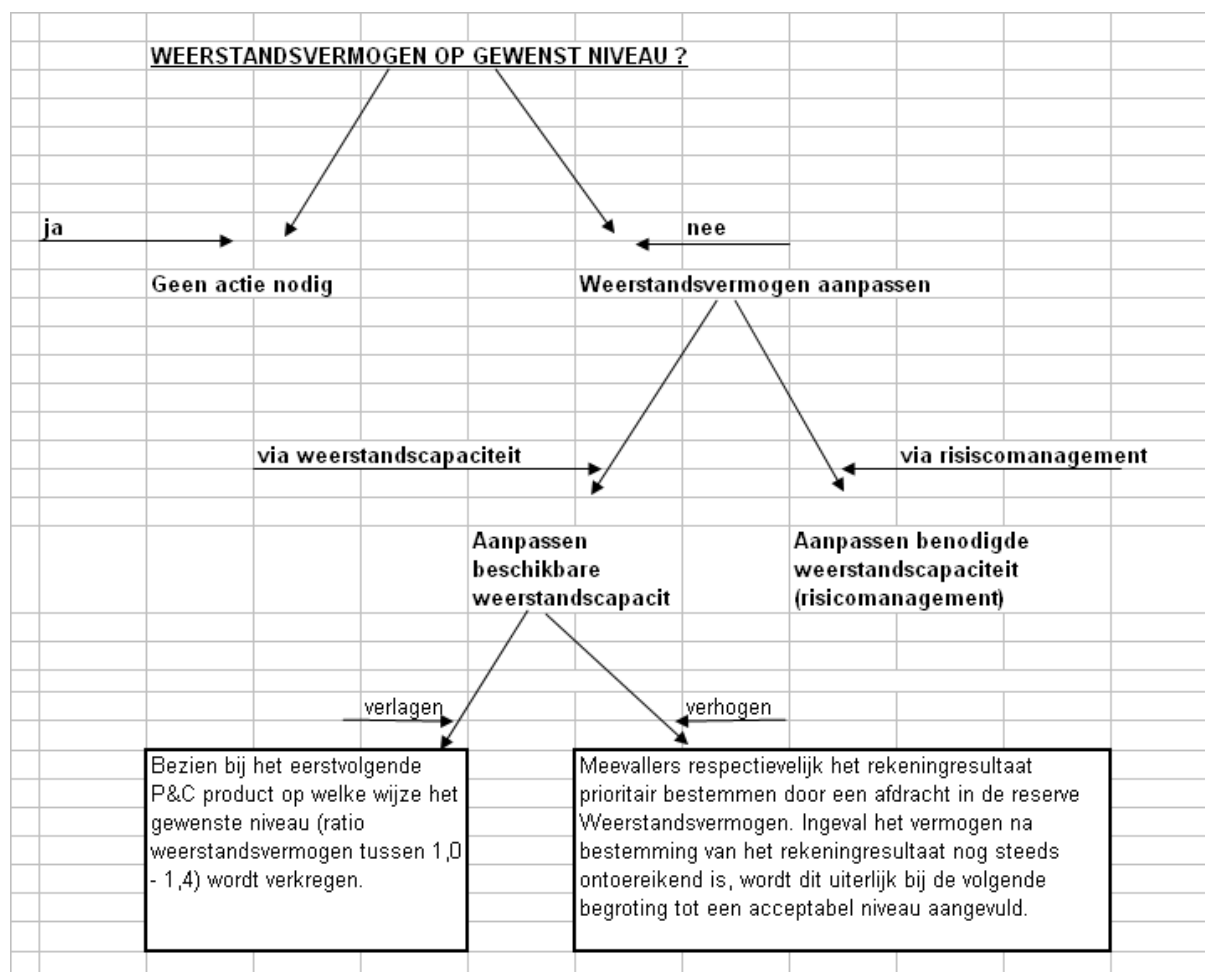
WEERSTANDSVERMOGEN OP GEWENST NIVEAU ?

ja

nee

Geen actie nodig

Weerstandsvermogen aanpassen

via weerstandscapaciteit

via risiscomanagement

Aanpassen beschikbare weerstandscapacit

Aanpassen benodigde weerstandscapaciteit (risicomanagement)

verlagen

verhogen

Bezien bij het eerstvolgende P&C product op welke wijze het gewenste niveau (ratio weerstandsvermogen tussen 1,0 - 1,4) wordt verkregen.

Meevallers respectievelijk het rekeningresultaat prioritair bestemmen door een afdracht in de reserve Weerstandsvermogen. Ingeval het vermogen na bestemming van het rekeningresultaat nog steeds ontoereikend is, wordt dit uiterlijk bij de volgende begroting tot een acceptabel niveau aangevuld.